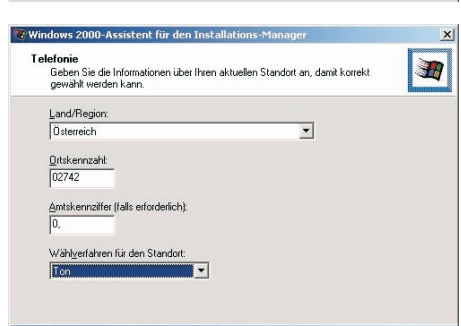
Windows 2000-Assistent für den Installations-Manager

Telefonie
Geben Sie die Informationen über Ihren aktuellen Standort an, damit korrekt gewählt werden kann.

Land/Region:
Österreich

Ortskennzahl:
02742

Amtskennziffer (falls erforderlich):
0,

Wählverfahren für den Standort:
Ton